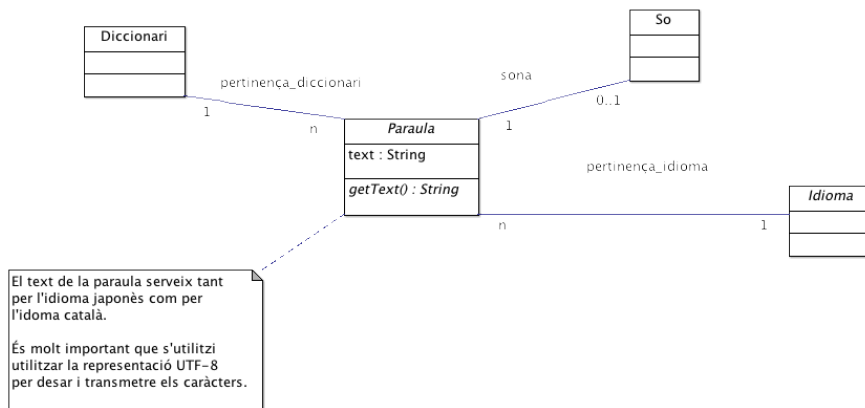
Diccionari

pertinença_diccionari

1

n

So

sona

0..1

1

Paraula

text : String

getText() : String

pertinença_idioma

n

1

Idioma

El text de la paraula serveix tant per l'idioma japonès com per l'idoma català.

És molt important que s'utilitzi utilitzar la representació UTF-8 per desar i transmetre els caràcters.